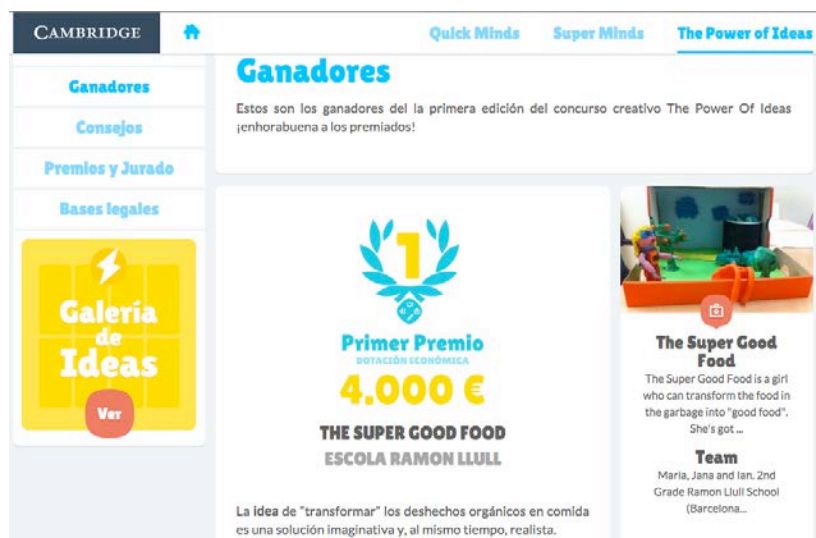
CAMBRIDGE

Quick Minds Super Minds The Power of Ideas

Ganadores
Consejos
Premios y Jurado
Bases legales

Galería de Ideas
Ver

Ganadores

Estos son los ganadores del la primera edición del concurso creativo The Power Of Ideas ¡enhorabuena a los premiados!

1

Primer Premio
DOTACIÓN ECONÓMICA
4.000 €

THE SUPER GOOD FOOD
ESCOLA RAMON LLULL

La idea de "transformar" los deshechos orgánicos en comida es una solución imaginativa y, al mismo tiempo, realista.

The Super Good Food

The Super Good Food is a girl who can transform the food in the garbage into "good food". She's got ...

Team

Maria, Jana and Ian. 2nd Grade Ramon Llull School (Barcelona...